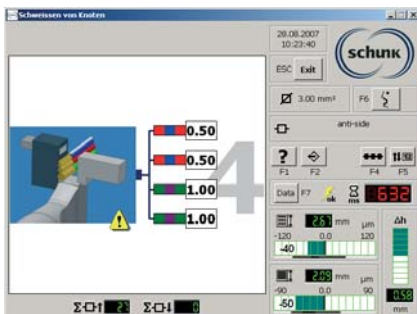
Schweissen von Knoten

28.08.2007
10:23:40

schunk

ESC Exit

Ø 3.00 mm²

F6

anti-side

0.50
0.50
1.00
1.00

4

F1 F2 F4 F5

Data F7 ok ms 632

2.61 mm µm
-120 0.0 120
-40

Δh

2.49 mm µm
-90 0.0 90
-50

0.58
mm

Σ 23 Σ 0